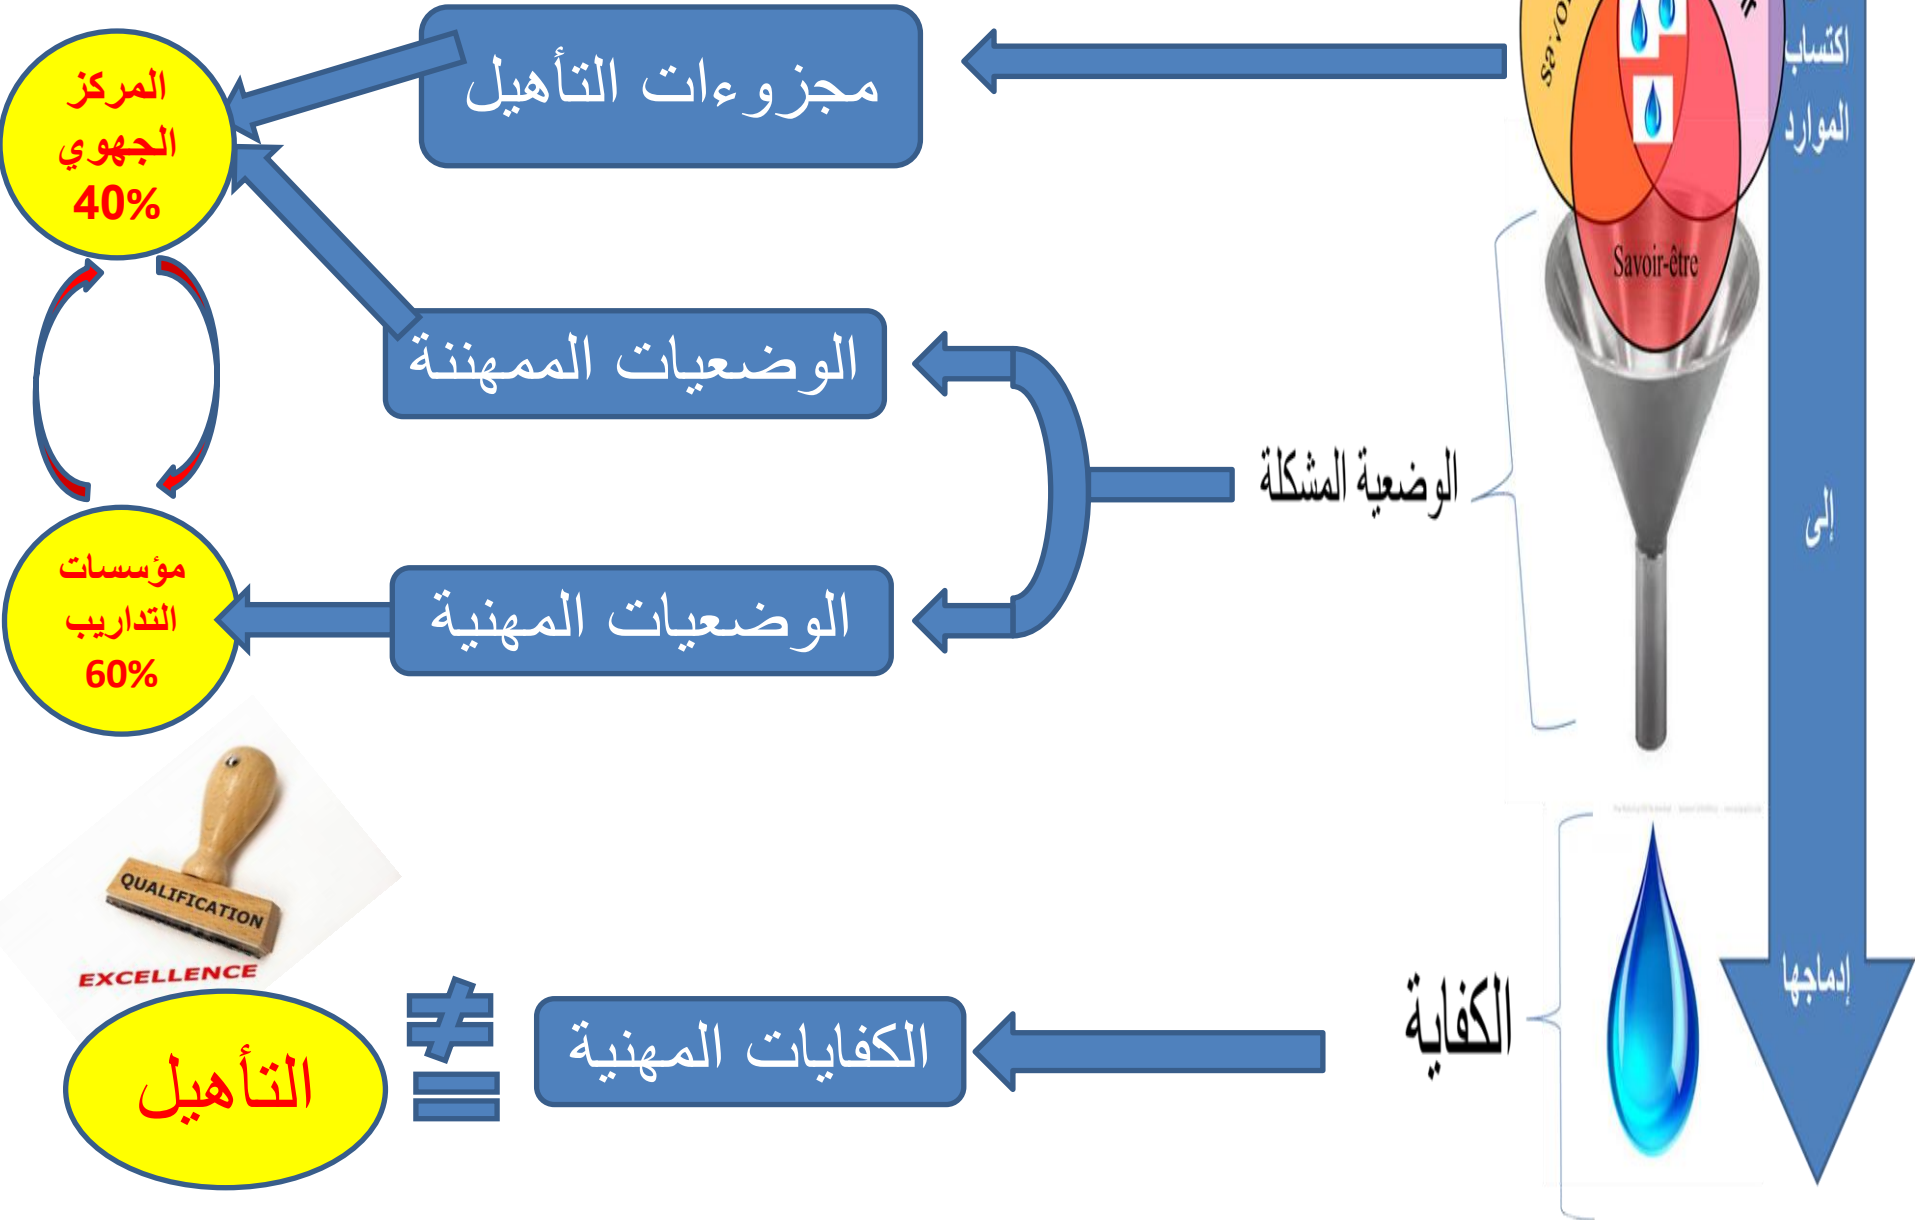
اكتساب الموارد

إلى

إدماجها

Savo

Savoir-être

مجزوءات التأهيل

المركز الجهوي 40%

الوضعيات الممهننة

الوضعية المشكلة

الوضعيات المهنية

مؤسسات التداريب 60%

QUALIFICATION

EXCELLENCE

الكفاية

الكفايات المهنية

$\neq$

التأهيل